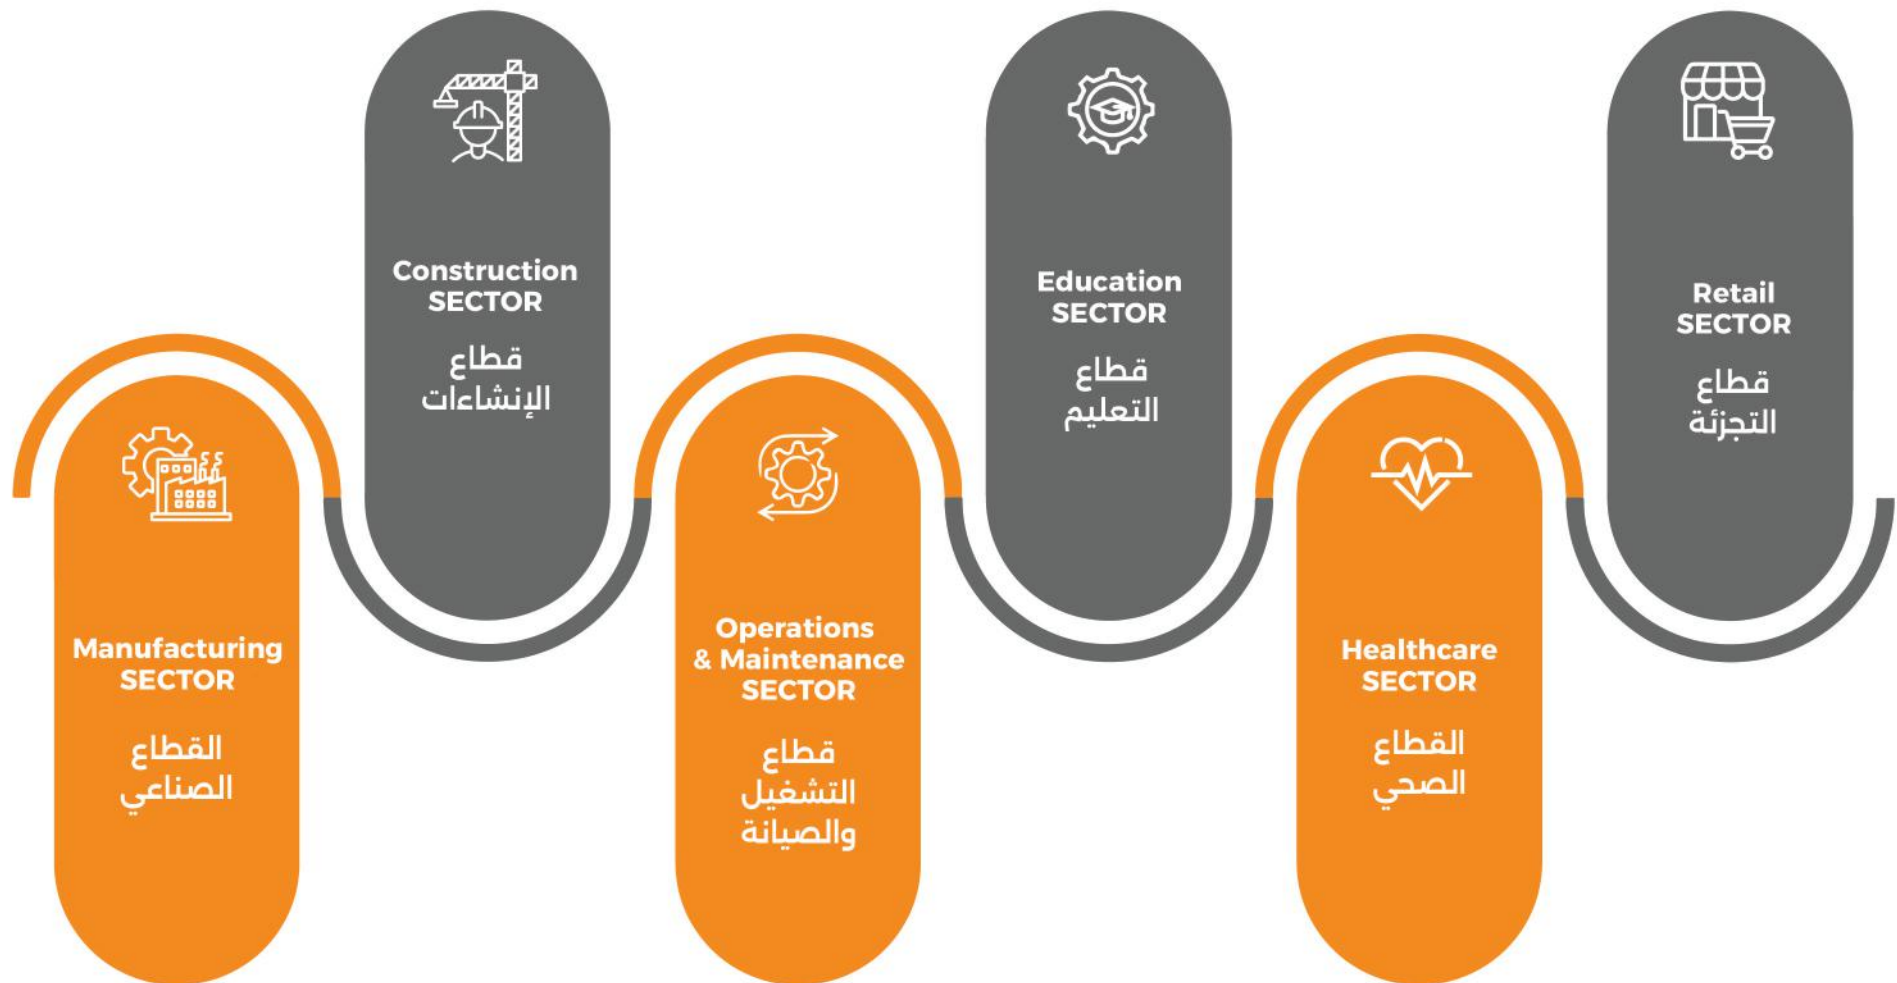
Manufacturing SECTOR
القطاع الصناعي

Construction SECTOR
قطاع الإنشاءات

Operations & Maintenance SECTOR
قطاع التشغيل والصيانة

Education SECTOR
قطاع التعليم

Healthcare SECTOR
القطاع الصحي

Retail SECTOR
قطاع التجزئة